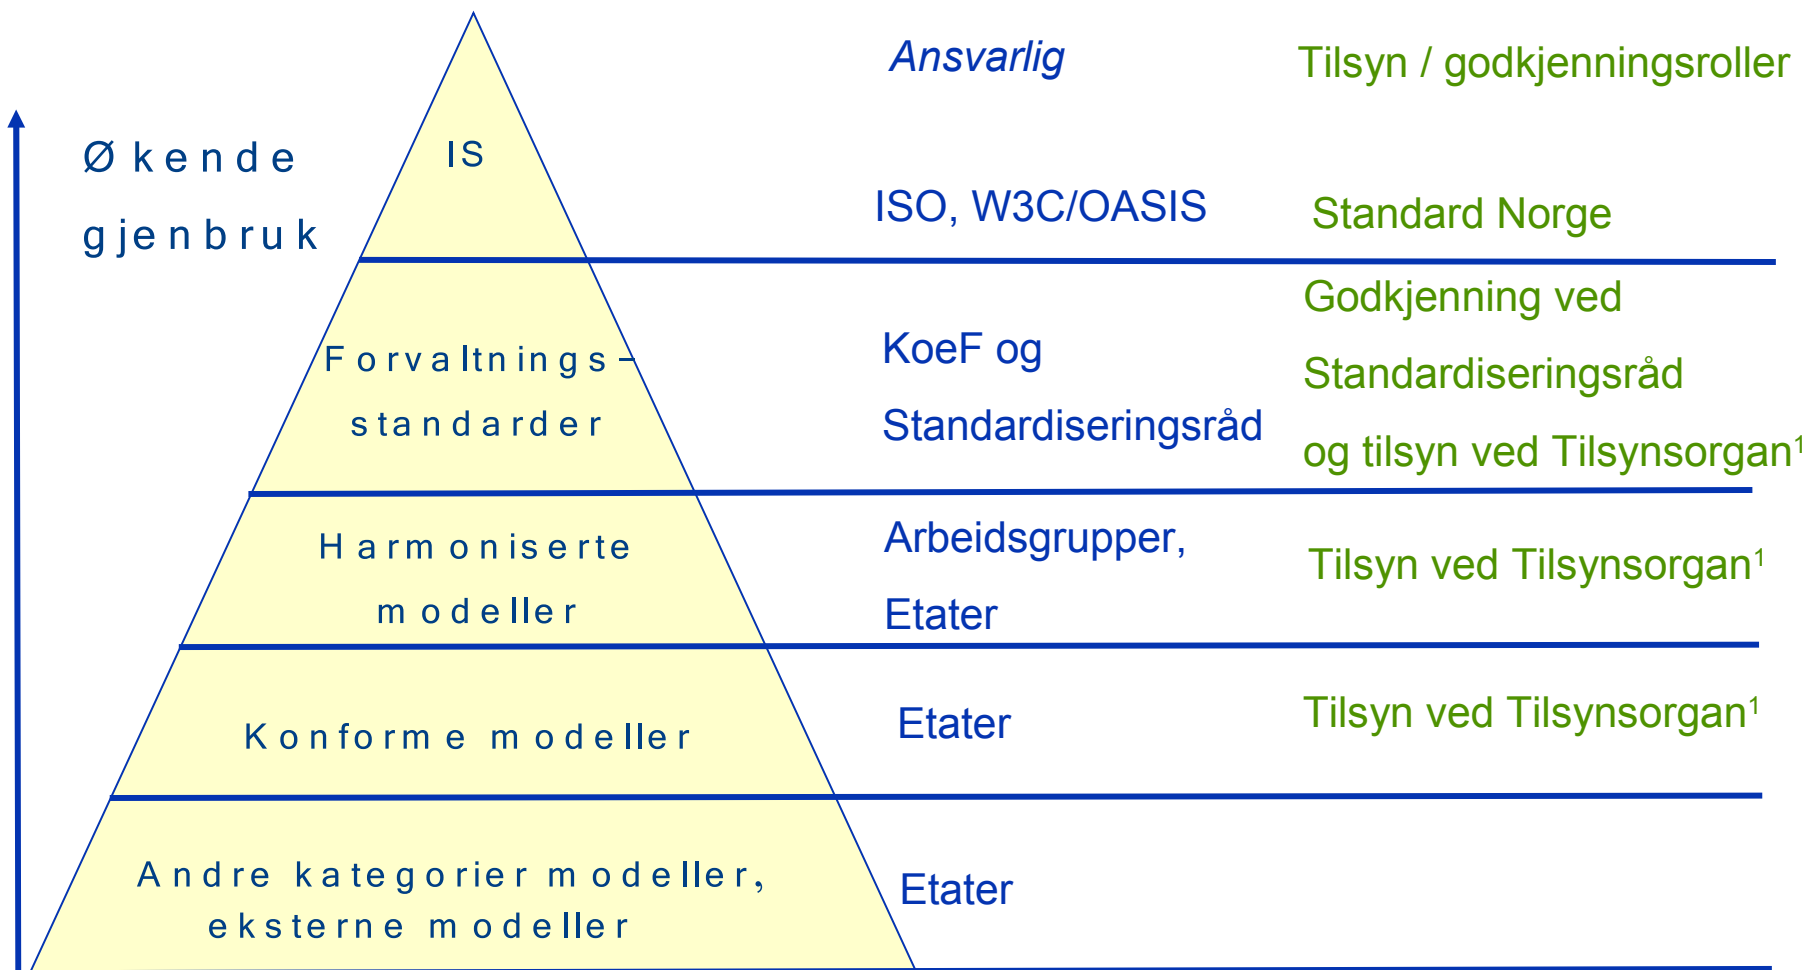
Ansvarlig

Tilsyn / godkjenningsroller

Økende gjenbruk

IS

ISO, W3C/OASIS

Standard Norge

Forvaltnings-standarder

KoeF og Standardiseringsråd

Godkjenning ved Standardiseringsråd og tilsyn ved Tilsynsorgan$^1$

Harmoniserte modeller

Arbeidsgrupper, Etater

Tilsyn ved Tilsynsorgan$^1$

Konforme modeller

Etater

Tilsyn ved Tilsynsorgan$^1$

Andre kategorier modeller, eksterne modeller

Etater